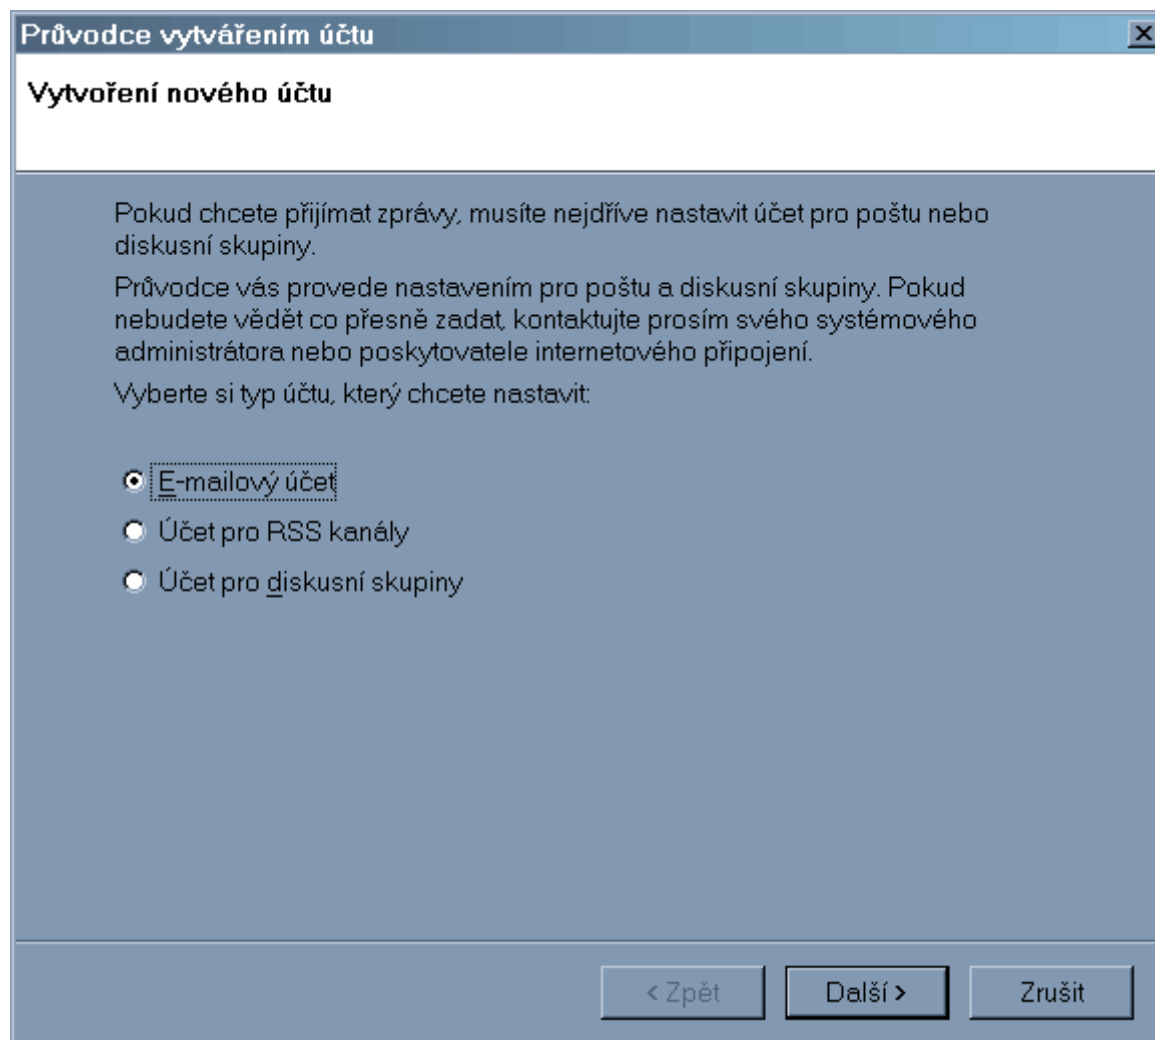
Průvodce vytvářením účtu

Vytvoření nového účtu

Pokud chcete přijímat zprávy, musíte nejdříve nastavit účet pro poštu nebo diskusní skupiny.

Průvodce vás provede nastavením pro poštu a diskusní skupiny. Pokud nebudete vědět co přesně zadat, kontaktujte prosím svého systémového administrátora nebo poskytovatele internetového připojení.

Vyberte si typ účtu, který chcete nastavit:

E-mailový účet

Účet pro RSS kanály

Účet pro diskusní skupiny

< Zpět

Další >

Zrušit